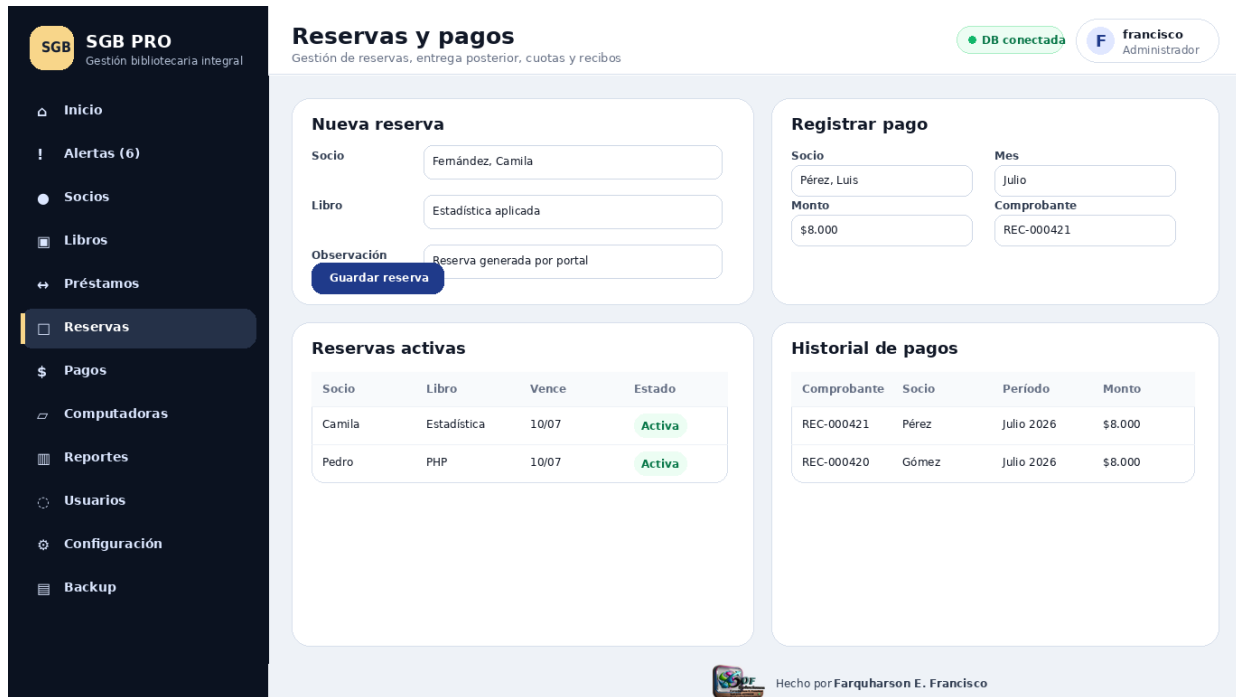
SGB SGB PRO
Gestión bibliotecaria integral

⌂ Inicio
! Alertas (6)
● Socios
▣ Libros
↔ Préstamos
□ Reservas
$ Pagos
▱ Computadoras
▥ Reportes
◌ Usuarios
⚙ Configuración
▤ Backup

Reservas y pagos
Gestión de reservas, entrega posterior, cuotas y recibos

● DB conectada

F francisco
Administrador

Nueva reserva

Socio Fernández, Camila

Libro Estadística aplicada

Observación Reserva generada por portal

Guardar reserva

Registrar pago

Socio
Pérez, Luis

Mes
Julio

Monto
$8.000

Comprobante
REC-000421

Reservas activas

| Socio | Libro | Vence | Estado |
|---|---|---|---|
| Camila | Estadística | 10/07 | Activa |
| Pedro | PHP | 10/07 | Activa |

Historial de pagos

| Comprobante | Socio | Período | Monto |
|---|---|---|---|
| REC-000421 | Pérez | Julio 2026 | $8.000 |
| REC-000420 | Gómez | Julio 2026 | $8.000 |

Hecho por Farquharson E. Francisco